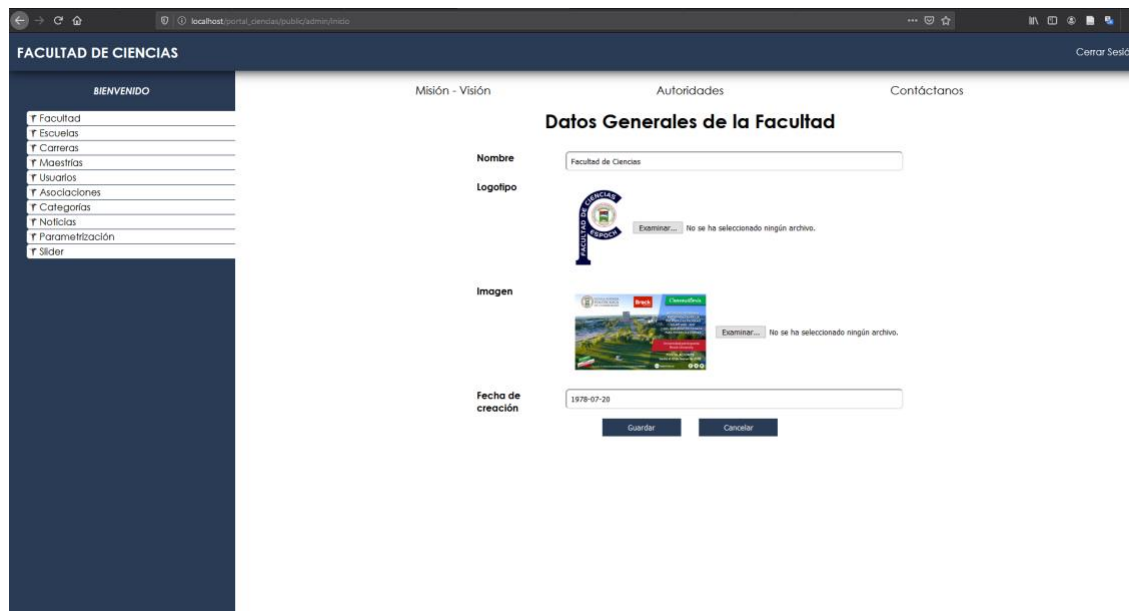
localhost/portal_ciencias/public/admin/inicio

FACULTAD DE CIENCIAS

Cerrar Sesió

BIENVENIDO

Facultad
Escuelas
Carreras
Maestrías
Usuarios
Asociaciones
Categorías
Noticias
Parametrización
Slider

Misión - Visión

Autoridades

Contáctanos

Datos Generales de la Facultad

Nombre

Facultad de Ciencias

Logotipo

FACULTAD DE CIENCIAS ESPOCH

Examinar... No se ha seleccionado ningún archivo.

Imagen

Examinar... No se ha seleccionado ningún archivo.

Fecha de creación

1978-07-28

Guardar

Cancelar